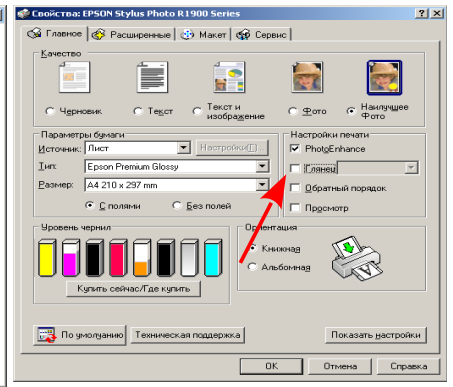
Свойства: EPSON Stylus Photo R1900 Series

Главное | Расширенные | Макет | Сервис

Качество

Черновик
Текст
Текст и изображение
Фото
Наилучшее Фото

Параметры бумаги
Источник: Лист
Настройки(I)...
Тип: Epson Premium Glossy
Размер: A4 210 x 297 mm
С полями
Без полей

Настройки печати
PhotoEnhance
Глянец
Обратный порядок
Просмотр

Уровень чернил
Купить сейчас/Где купить

Ориентация
Книжная
Альбомная

По умолчанию
Техническая поддержка
Показать настройки

OK
Отмена
Справка